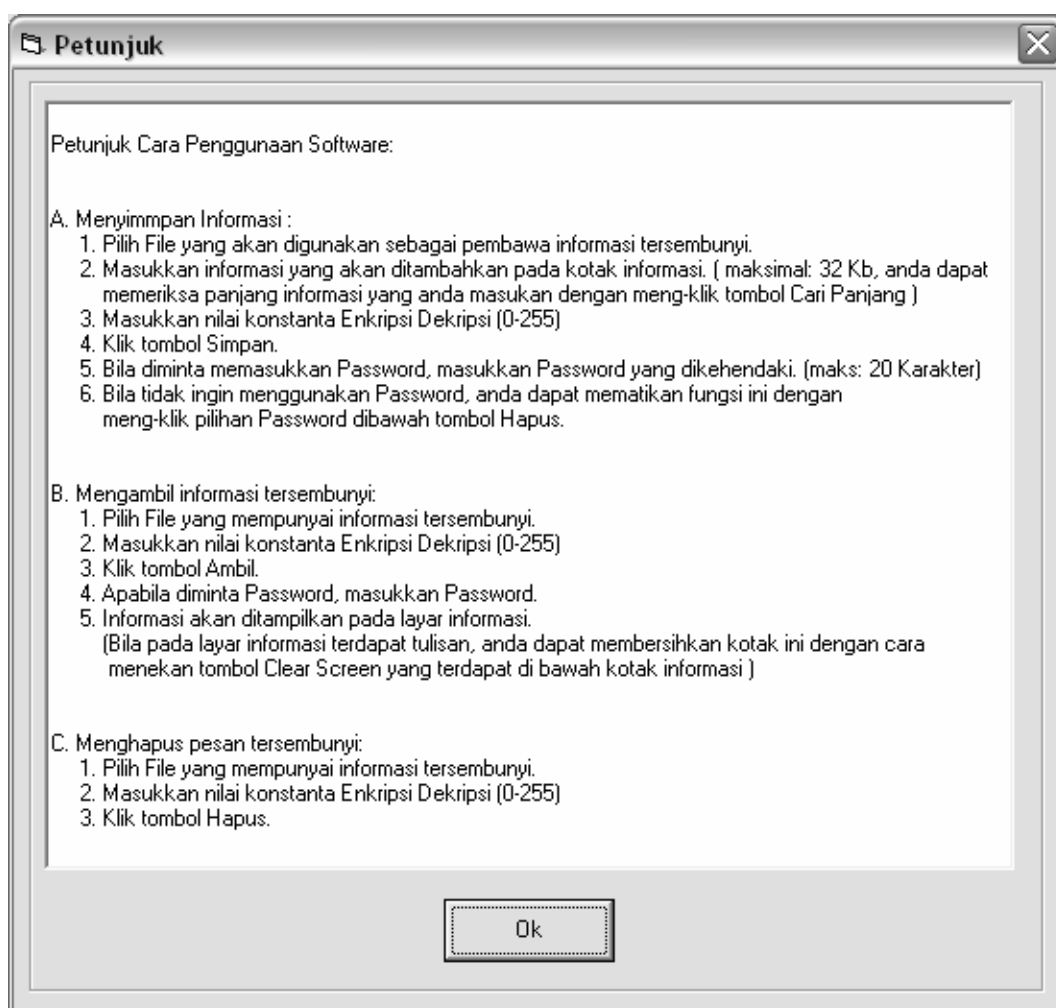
Petunjuk

Petunjuk Cara Penggunaan Software:

A. Menyimmpan Informasi :
1. Pilih File yang akan digunakan sebagai pembawa informasi tersembunyi.
2. Masukkan informasi yang akan ditambahkan pada kotak informasi. ( maksimal: 32 Kb, anda dapat memeriksa panjang informasi yang anda masukan dengan meng-klik tombol Cari Panjang )
3. Masukkan nilai konstanta Enkripsi Dekripsi (0-255)
4. Klik tombol Simpan.
5. Bila diminta memasukkan Password, masukkan Password yang dikehendaki. (maks: 20 Karakter)
6. Bila tidak ingin menggunakan Password, anda dapat mematikan fungsi ini dengan meng-klik pilihan Password dibawah tombol Hapus.

B. Mengambil informasi tersembunyi:
1. Pilih File yang mempunyai informasi tersembunyi.
2. Masukkan nilai konstanta Enkripsi Dekripsi (0-255)
3. Klik tombol Ambil.
4. Apabila diminta Password, masukkan Password.
5. Informasi akan ditampilkan pada layar informasi.
(Bila pada layar informasi terdapat tulisan, anda dapat membersihkan kotak ini dengan cara menekan tombol Clear Screen yang terdapat di bawah kotak informasi )

C. Menghapus pesan tersembunyi:
1. Pilih File yang mempunyai informasi tersembunyi.
2. Masukkan nilai konstanta Enkripsi Dekripsi (0-255)
3. Klik tombol Hapus.

Ok